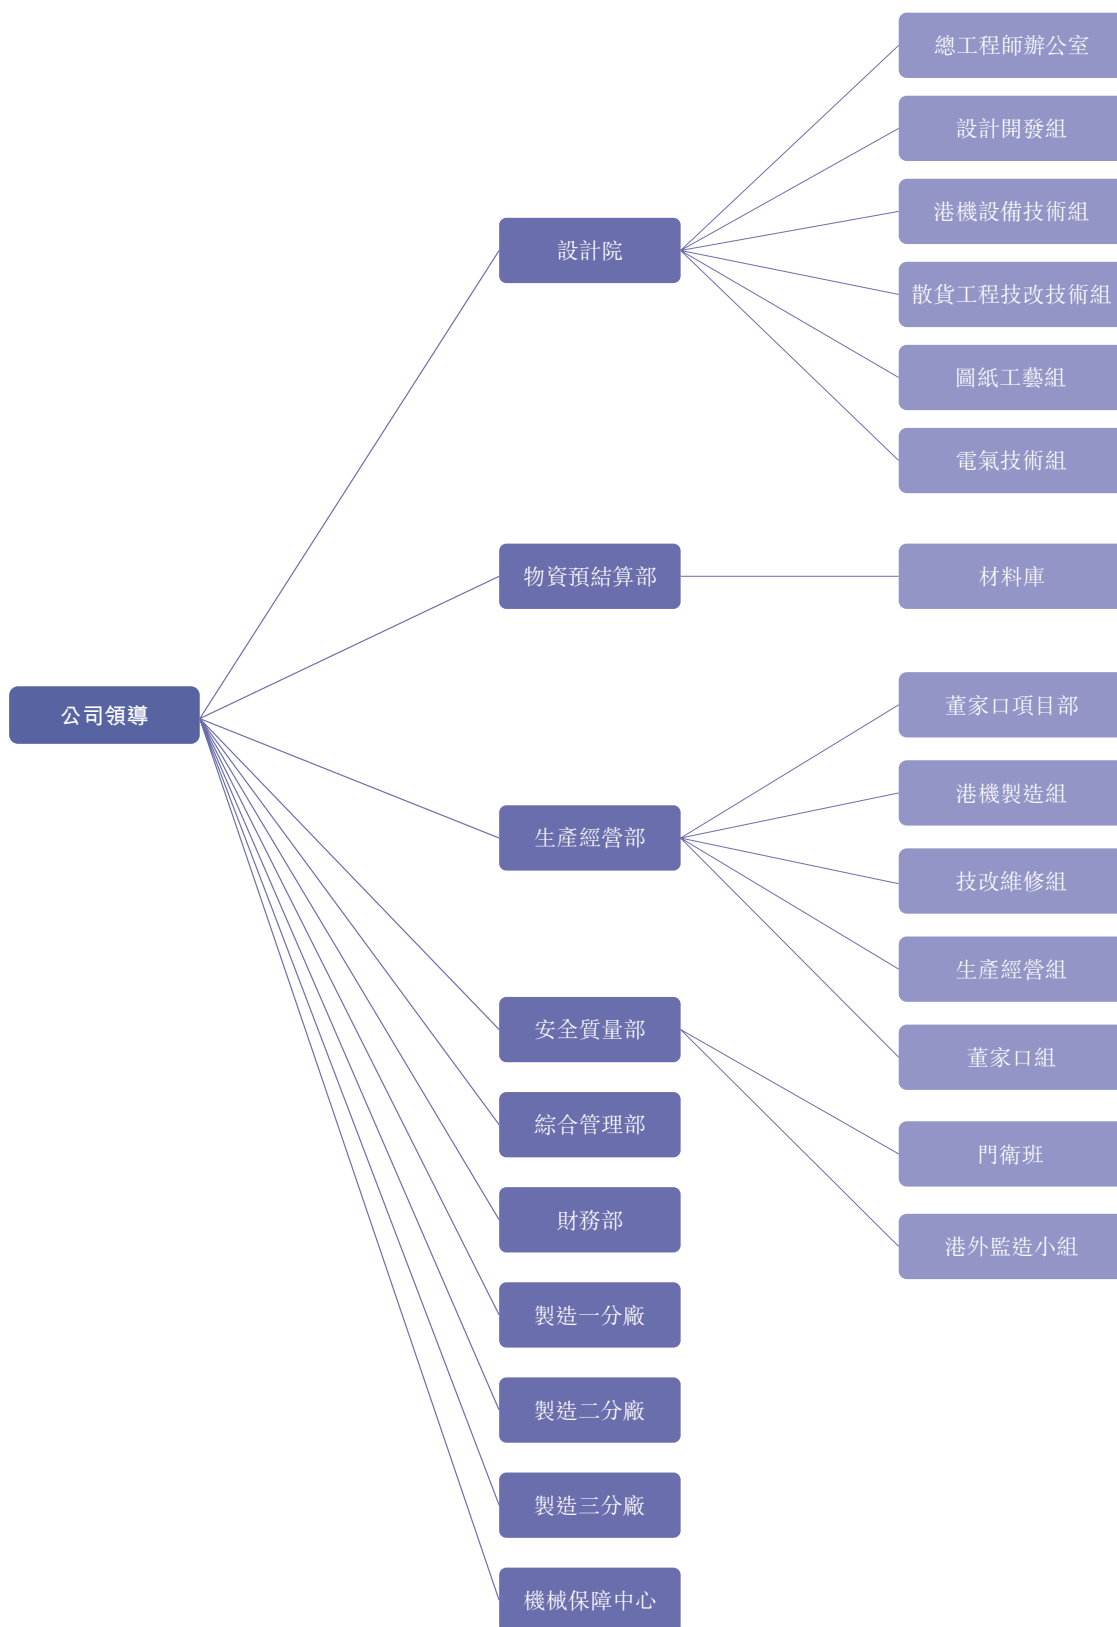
公司領導

設計院
總工程師辦公室
設計開發組
港機設備技術組
散貨工程技改技術組
圖紙工藝組
電氣技術組

物資預結算部
材料庫

生產經營部
董家口項目部
港機製造組
技改維修組
生產經營組
董家口組

安全質量部
門衛班
港外監造小組

綜合管理部
財務部
製造一分廠
製造二分廠
製造三分廠
機械保障中心